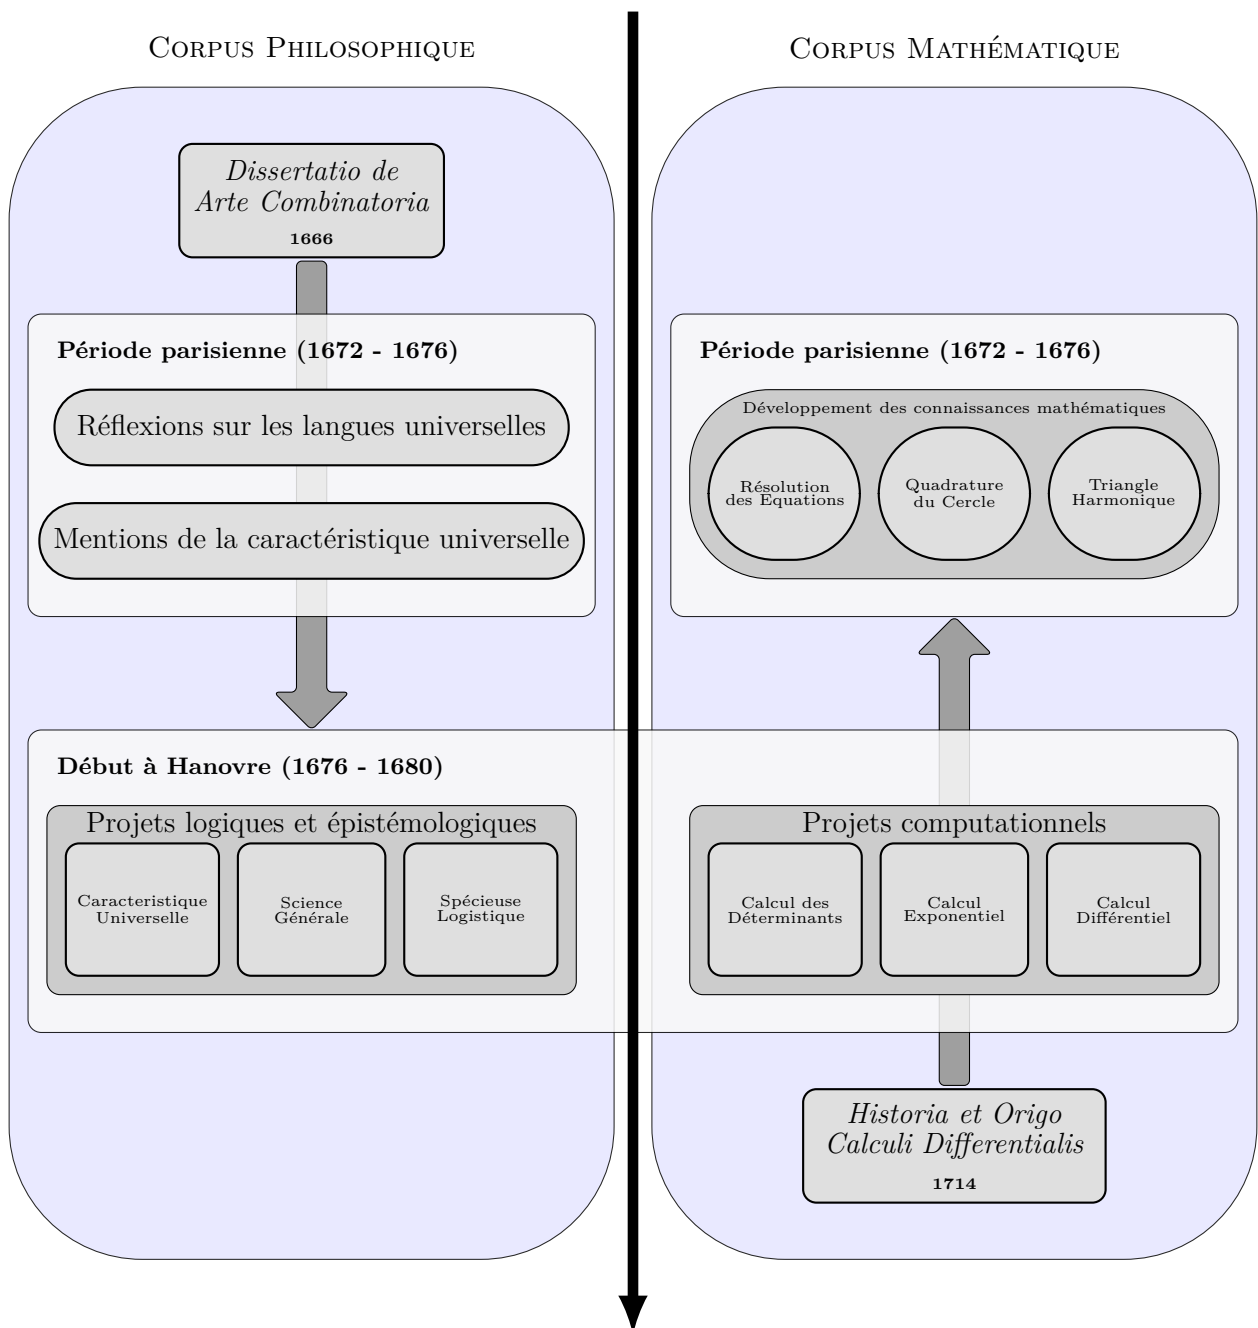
Corpus Philosophique

Dissertatio de Arte Combinatoria
1666

Période parisienne (1672 - 1676)

Réflexions sur les langues universelles

Mentions de la caractéristique universelle

Début à Hanovre (1676 - 1680)

Projets logiques et épistémologiques

Caracteristique Universelle

Science Générale

Spécieuse Logistique

Corpus Mathématique

Période parisienne (1672 - 1676)

Développement des connaissances mathématiques

Résolution des Equations

Quadrature du Cercle

Triangle Harmonique

Projets computationnels

Calcul des Déterminants

Calcul Exponentiel

Calcul Différentiel

Historia et Origo Calculi Differentialis
1714